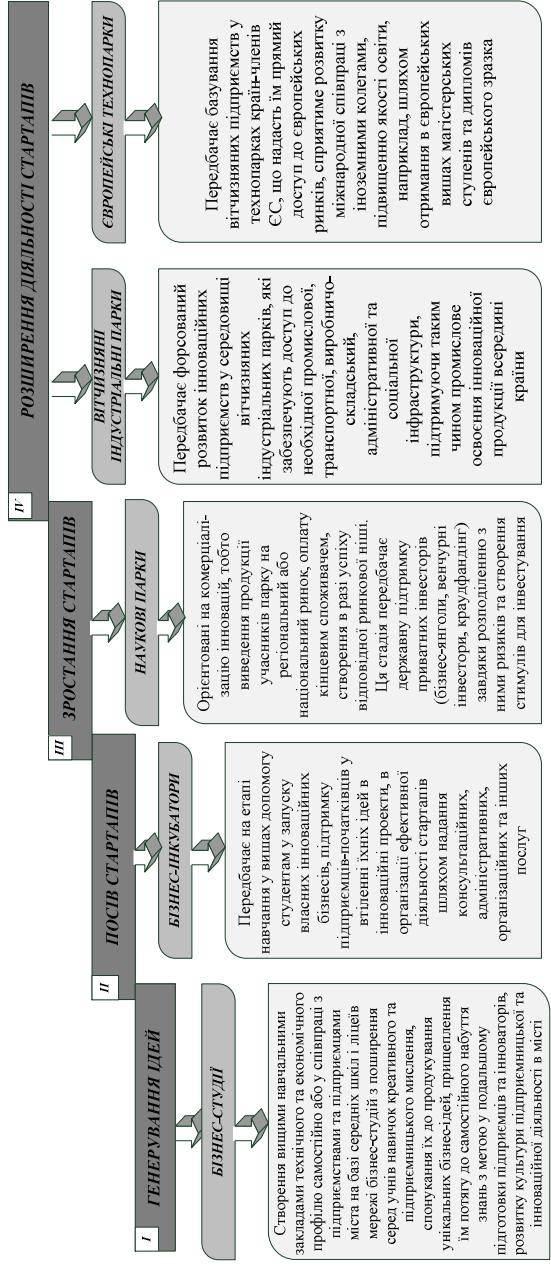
I

ГЕНЕРУВАННЯ ІДЕЙ

БІЗНЕС-СТУДІЇ

Створення вищими навчальними закладами технічного та економічного профілю самостійно або у співпраці з підприємствами та підприємцями міста на базі середніх шкіл і ліцеїв мережі бізнес-студій з поширення серед учнів навичок креативного та підприємницького мислення, спонукання їх до продукування унікальних бізнес-ідей, прищеплення їм потягу до самостійного набуття знань з метою у подальшому підготовки підприємців та інноваторів, розвитку культури підприємницької та інноваційної діяльності в місті

II

ПОСІВ СТАРТАПІВ

БІЗНЕС-ІНКУБАТОРИ

Передбачає на етапі навчання у вишах допомогу студентам у запуску власних інноваційних бізнесів, підтримку підприємців-початківців у втіленні їхніх ідей в інноваційні проекти, в організації ефективної діяльності стартапів шляхом надання консультаційних, адміністративних, організаційних та інших послуг

III

ЗРОСТАННЯ СТАРТАПІВ

НАУКОВІ ПАРКИ

Орієнтовані на комерціалізацію інновацій, тобто виведення продукції учасників парку на регіональний або національний ринок, оплату кінцевим споживачем, створення в разі успіху відповідної ринкової ніші. Ця стадія передбачає державну підтримку приватних інвесторів (бізнес-янголи, венчурні інвестори, краудфандінг) завдяки розподіленню з ними ризиків та створення стимулів для інвестування

IV

РОЗШИРЕННЯ ДІЯЛЬНОСТІ СТАРТАПІВ

ВІТЧИЗНЯНІ ІНДУСТРІАЛЬНІ ПАРКИ

Передбачає форсований розвиток інноваційних підприємств у середовищі вітчизняних індустріальних парків, які забезпечують доступ до необхідної промислової, транспортної, виробничо-складської, адміністративної та соціальної інфраструктури, підтримуючи таким чином промислове освоєння інноваційної продукції всередині країни

ЄВРОПЕЙСЬКІ ТЕХНОПАРКИ

Передбачає базування вітчизняних підприємств у технопарках країн-членів ЄС, що надасть їм прямий доступ до європейських ринків, сприятиме розвитку міжнародної співпраці з іноземними колегами, підвищенню якості освіти, наприклад, шляхом отримання в європейських вищих магістерських ступенів та дипломів європейського зразка